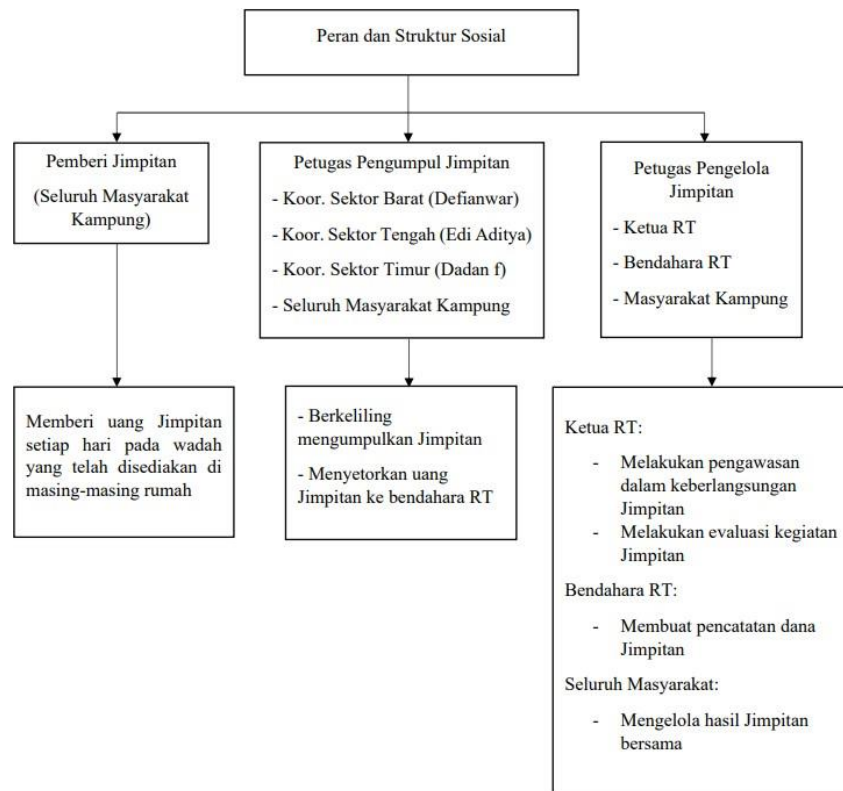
Peran dan Struktur Sosial

Pemberi Jimpitan

(Seluruh Masyarakat Kampung)

Memberi uang Jimpitan setiap hari pada wadah yang telah disediakan di masing-masing rumah

Petugas Pengumpul Jimpitan

- Koor. Sektor Barat (Defianwar)
- Koor. Sektor Tengah (Edi Aditya)
- Koor. Sektor Timur (Dadan f)
- Seluruh Masyarakat Kampung

- Berkeliling mengumpulkan Jimpitan
- Menyetorkan uang Jimpitan ke bendahara RT

Petugas Pengelola Jimpitan

- Ketua RT
- Bendahara RT
- Masyarakat Kampung

Ketua RT:

- Melakukan pengawasan dalam keberlangsungan Jimpitan
- Melakukan evaluasi kegiatan Jimpitan

Bendahara RT:

- Membuat pencatatan dana Jimpitan

Seluruh Masyarakat:

- Mengelola hasil Jimpitan bersama